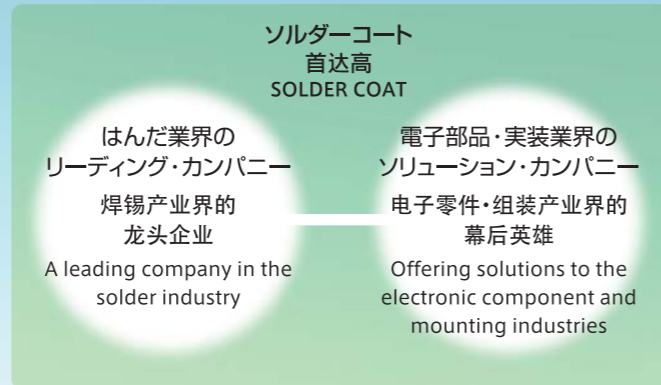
ソルダーコート
首达高
SOLDER COAT

はんだ業界の
リーディング・カンパニー
焊锡产业界的
龙头企业
A leading company in the solder industry

電子部品・実装業界の
ソリューション・カンパニー
电子零件・组装产业界的
幕后英雄
Offering solutions to the electronic component and mounting industries